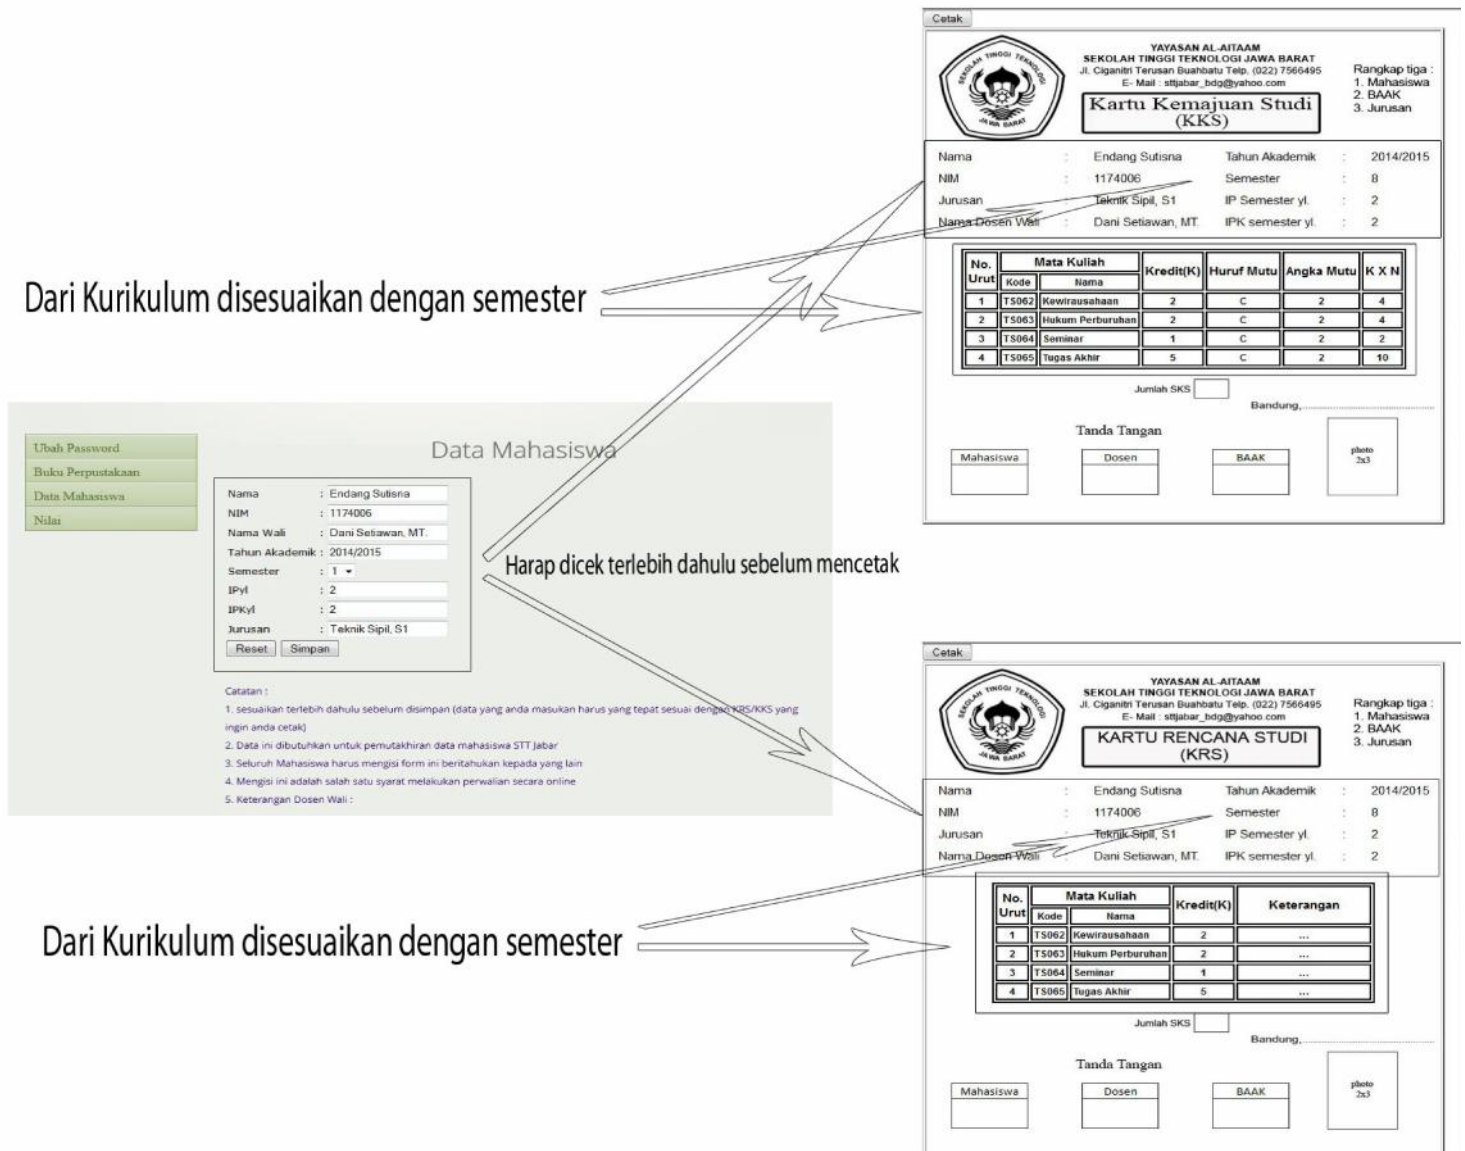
Cetak

YAYASAN AL-AITAAM
SEKOLAH TINGGI TEKNOLOGI JAWA BARAT
Jl. Ciganitri Terusan Buahbatu Telp. (022) 7566495
E- Mail : sttjabar_bdg@yahoo.com

Kartu Kemajuan Studi (KKS)

Rangkap tiga :
1. Mahasiswa
2. BAAK
3. Jurusan

SEKOLAH TINGGI TEKNOLOGI JAWA BARAT

Nama : Endang Sutisna
NIM : 1174006
Jurusan : Teknik Sipil, S1
Nama Dosen Wali : Dani Setiawan, MT.

Tahun Akademik : 2014/2015
Semester : 8
IP Semester yl. : 2
IPK semester yl. : 2

| No. Urut | Kode | Nama | Kredit(K) | Huruf Mutu | Angka Mutu | K X N |
|---|---|---|---|---|---|---|
| 1 | TS062 | Kewirausahaan | 2 | C | 2 | 4 |
| 2 | TS063 | Hukum Perburuhan | 2 | C | 2 | 4 |
| 3 | TS064 | Seminar | 1 | C | 2 | 2 |
| 4 | TS065 | Tugas Akhir | 5 | C | 2 | 10 |

Jumlah SKS

Bandung,..................

Tanda Tangan

Mahasiswa
Dosen
BAAK
photo 2x3

Dari Kurikulum disesuaikan dengan semester

Ubah Password
Buku Perpustakaan
Data Mahasiswa
Nilai

Data Mahasiswa

Nama : Endang Sutisna
NIM : 1174006
Nama Wali : Dani Setiawan, MT.
Tahun Akademik : 2014/2015
Semester : 1
IPyl : 2
IPKyl : 2
Jurusan : Teknik Sipil, S1
Reset
Simpan

Harap dicek terlebih dahulu sebelum mencetak

Catatan :
1. sesuaikan terlebih dahulu sebelum disimpan (data yang anda masukan harus yang tepat sesuai dengan KRS/KKS yang ingin anda cetak)
2. Data ini dibutuhkan untuk pemutakhiran data mahasiswa STT Jabar
3. Seluruh Mahasiswa harus mengisi form ini beritahukan kepada yang lain
4. Mengisi ini adalah salah satu syarat melakukan perwalian secara online
5. Keterangan Dosen Wali :

Cetak

YAYASAN AL-AITAAM
SEKOLAH TINGGI TEKNOLOGI JAWA BARAT
Jl. Ciganitri Terusan Buahbatu Telp. (022) 7566495
E- Mail : sttjabar_bdg@yahoo.com

KARTU RENCANA STUDI (KRS)

Rangkap tiga :
1. Mahasiswa
2. BAAK
3. Jurusan

Nama : Endang Sutisna
NIM : 1174006
Jurusan : Teknik Sipil, S1
Nama Dosen Wali : Dani Setiawan, MT.

Tahun Akademik : 2014/2015
Semester : 8
IP Semester yl. : 2
IPK semester yl. : 2

| No. Urut | Kode | Nama | Kredit(K) | Keterangan |
|---|---|---|---|---|
| 1 | TS062 | Kewirausahaan | 2 | ... |
| 2 | TS063 | Hukum Perburuhan | 2 | ... |
| 3 | TS064 | Seminar | 1 | ... |
| 4 | TS065 | Tugas Akhir | 5 | ... |

Jumlah SKS

Bandung,..................

Tanda Tangan

Mahasiswa
Dosen
BAAK
photo 2x3

Dari Kurikulum disesuaikan dengan semester